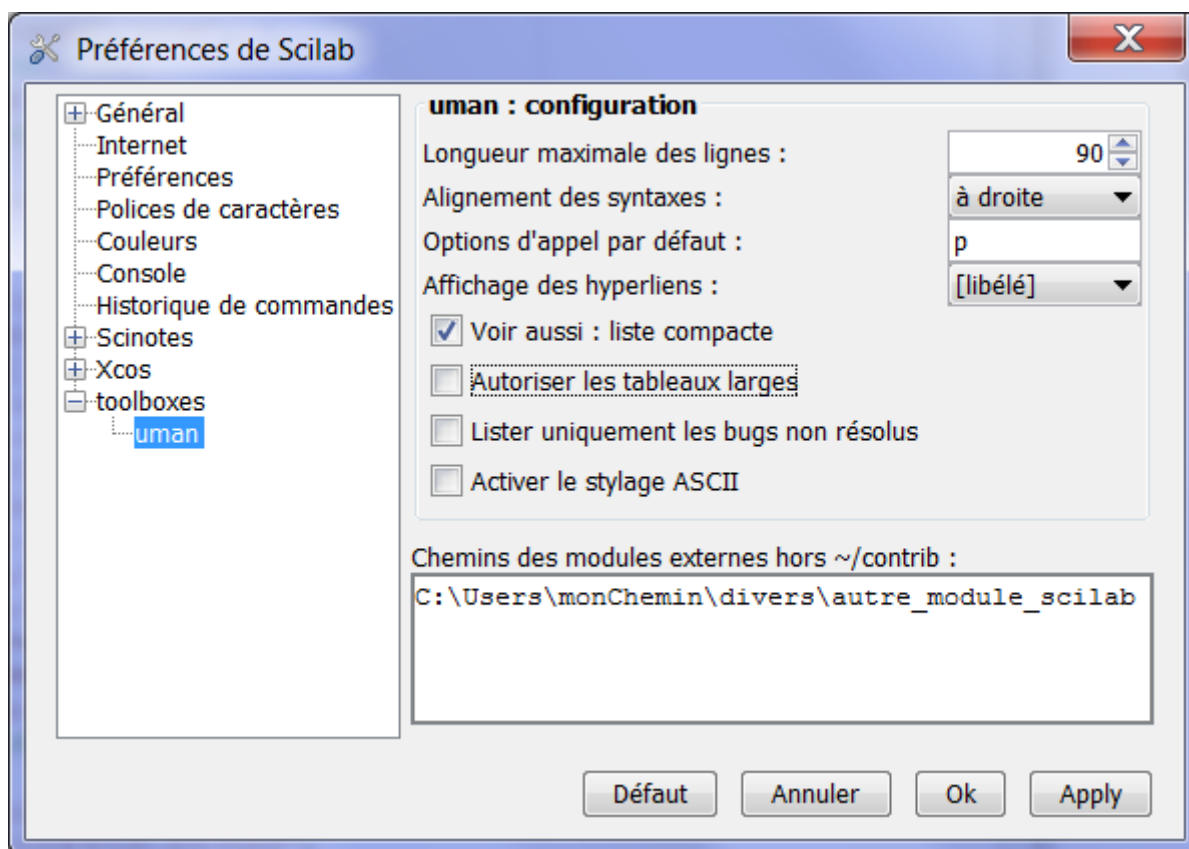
Préférences de Scilab

X

Général
Internet
Préférences
Polices de caractères
Couleurs
Console
Historique de commandes
Scinotes
Xcos
toolboxes
uman

uman : configuration

Longueur maximale des lignes : 90
Alignement des syntaxes : à droite
Options d'appel par défaut : p
Affichage des hyperliens : [libélé]

Voir aussi : liste compacte
Autoriser les tableaux larges
Lister uniquement les bugs non résolus
Activer le stylage ASCII

Chemins des modules externes hors ~/contrib :
C:\Users\monChemin\divers\autre_module_scilab

Défaut Annuler Ok Apply